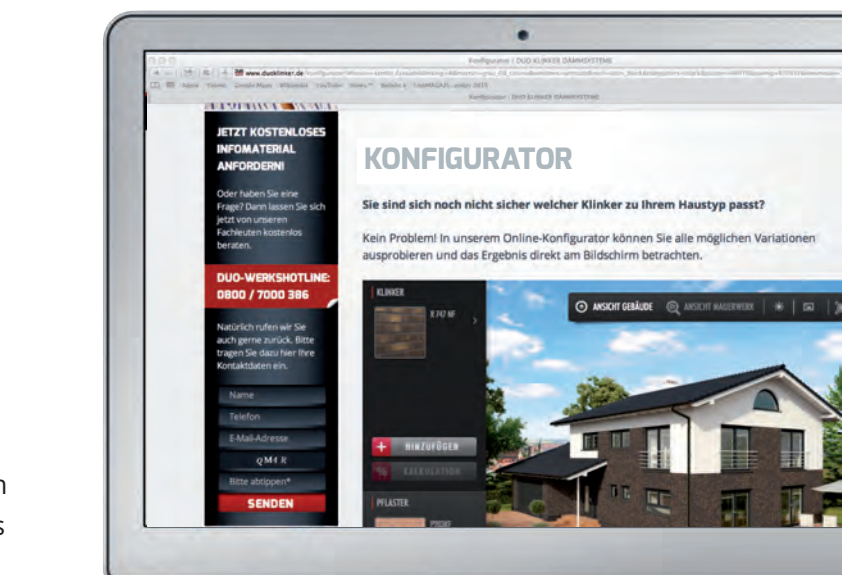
Konfigurator | DUO KLINKER DÄMMSYSTEME

www.duoklinker.de

Konfigurator | DUO KLINKER DÄMMSYSTEME

JETZT KOSTENLOSES INFOMATERIAL ANFORDERN!

Oder haben Sie eine Frage? Dann lassen Sie sich jetzt von unseren Fachleuten kostenlos beraten.

DUO-WERKSHOTLINE: 0800 / 7000 386

Natürlich rufen wir Sie auch gerne zurück. Bitte tragen Sie dazu hier Ihre Kontaktdaten ein.

Name

Telefon

E-Mail-Adresse

QM4 R

Bitte abtippen*

SENDEN

KONFIGURATOR

Sie sind sich noch nicht sicher welcher Klinker zu Ihrem Haustyp passt?

Kein Problem! In unserem Online-Konfigurator können Sie alle möglichen Variationen ausprobieren und das Ergebnis direkt am Bildschirm betrachten.

KLINKER

R 747 NF

ANSICHT GEBÄUDE

ANSICHT MAUERWERK

HINZUFÜGEN

KALKULATION

PFLASTER